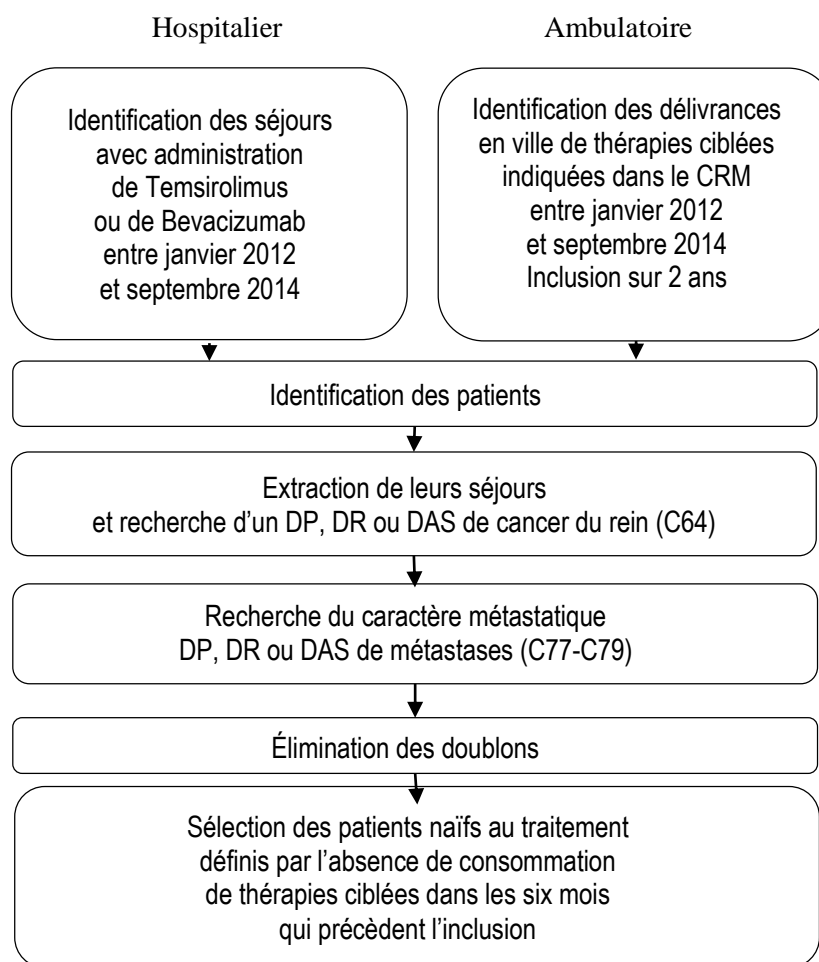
Hospitalier

Ambulatoire

Identification des séjours avec administration de Temsirolimus ou de Bevacizumab entre janvier 2012 et septembre 2014

Identification des délivrances en ville de thérapies ciblées indiquées dans le CRM entre janvier 2012 et septembre 2014 Inclusion sur 2 ans

Identification des patients

Extraction de leurs séjours et recherche d'un DP, DR ou DAS de cancer du rein (C64)

Recherche du caractère métastatique DP, DR ou DAS de métastases (C77-C79)

Élimination des doublons

Sélection des patients naïfs au traitement définis par l'absence de consommation de thérapies ciblées dans les six mois qui précèdent l'inclusion